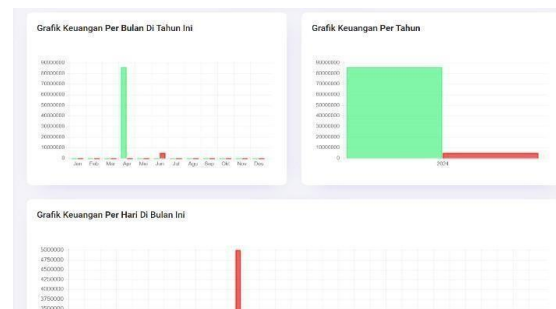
Grafik Keuangan Per Bulan Di Tahun Ini

90000000
80000000
70000000
60000000
50000000
40000000
30000000
20000000
10000000
0

Jan Feb Mar Apr Mei Jun Jul Agu Sep Okt Nov Des

Grafik Keuangan Per Tahun

90000000
80000000
70000000
60000000
50000000
40000000
30000000
20000000
10000000
0

2024

Grafik Keuangan Per Hari Di Bulan Ini

5000000
4750000
4500000
4250000
4000000
3750000
3500000